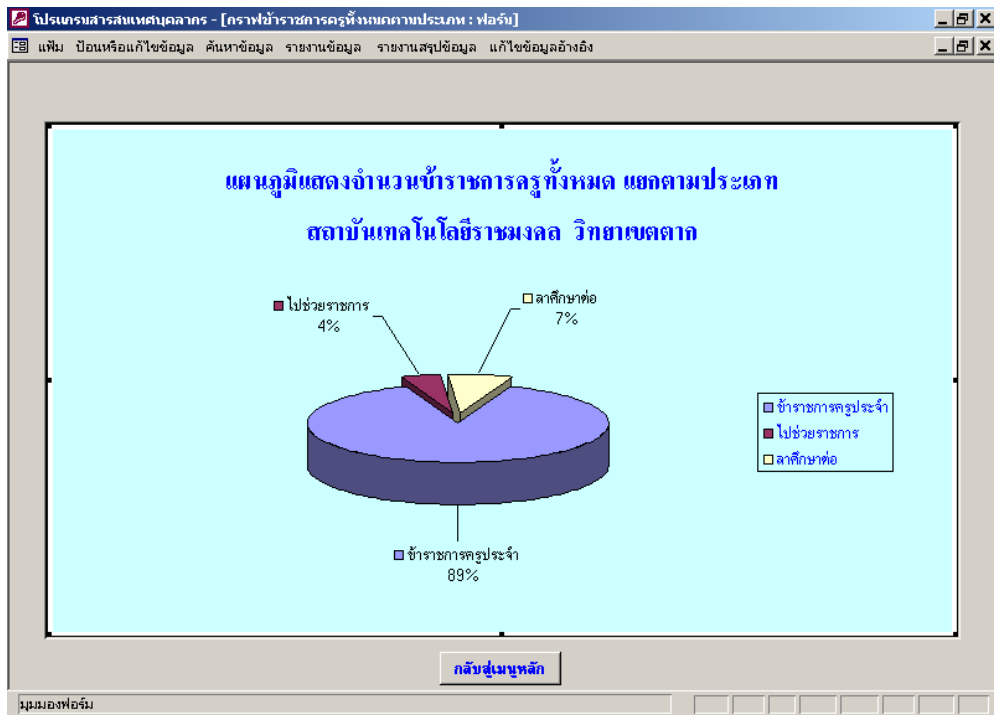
โปรแกรมสารสนเทศบุคลากร - [กราฟข้าราชการครูทั้งหมดตามประเภท : ฟอร์ม]

แฟ้ม ป้อนหรือแก้ไขข้อมูล ค้นหาข้อมูล รายงานข้อมูล รายงานสรุปข้อมูล แก้ไขข้อมูลอ้างอิง

แผนภูมิแสดงจำนวนข้าราชการครูทั้งหมด แยกตามประเภท

สถาบันเทคโนโลยีราชมงคล วิทยาเขตตาก

ไปช่วยราชการ
4%

ลาศึกษาต่อ
7%

ข้าราชการครูประจำ
89%

ข้าราชการครูประจำ
ไปช่วยราชการ
ลาศึกษาต่อ

กลับสู่เมนูหลัก

มุมมองฟอร์ม